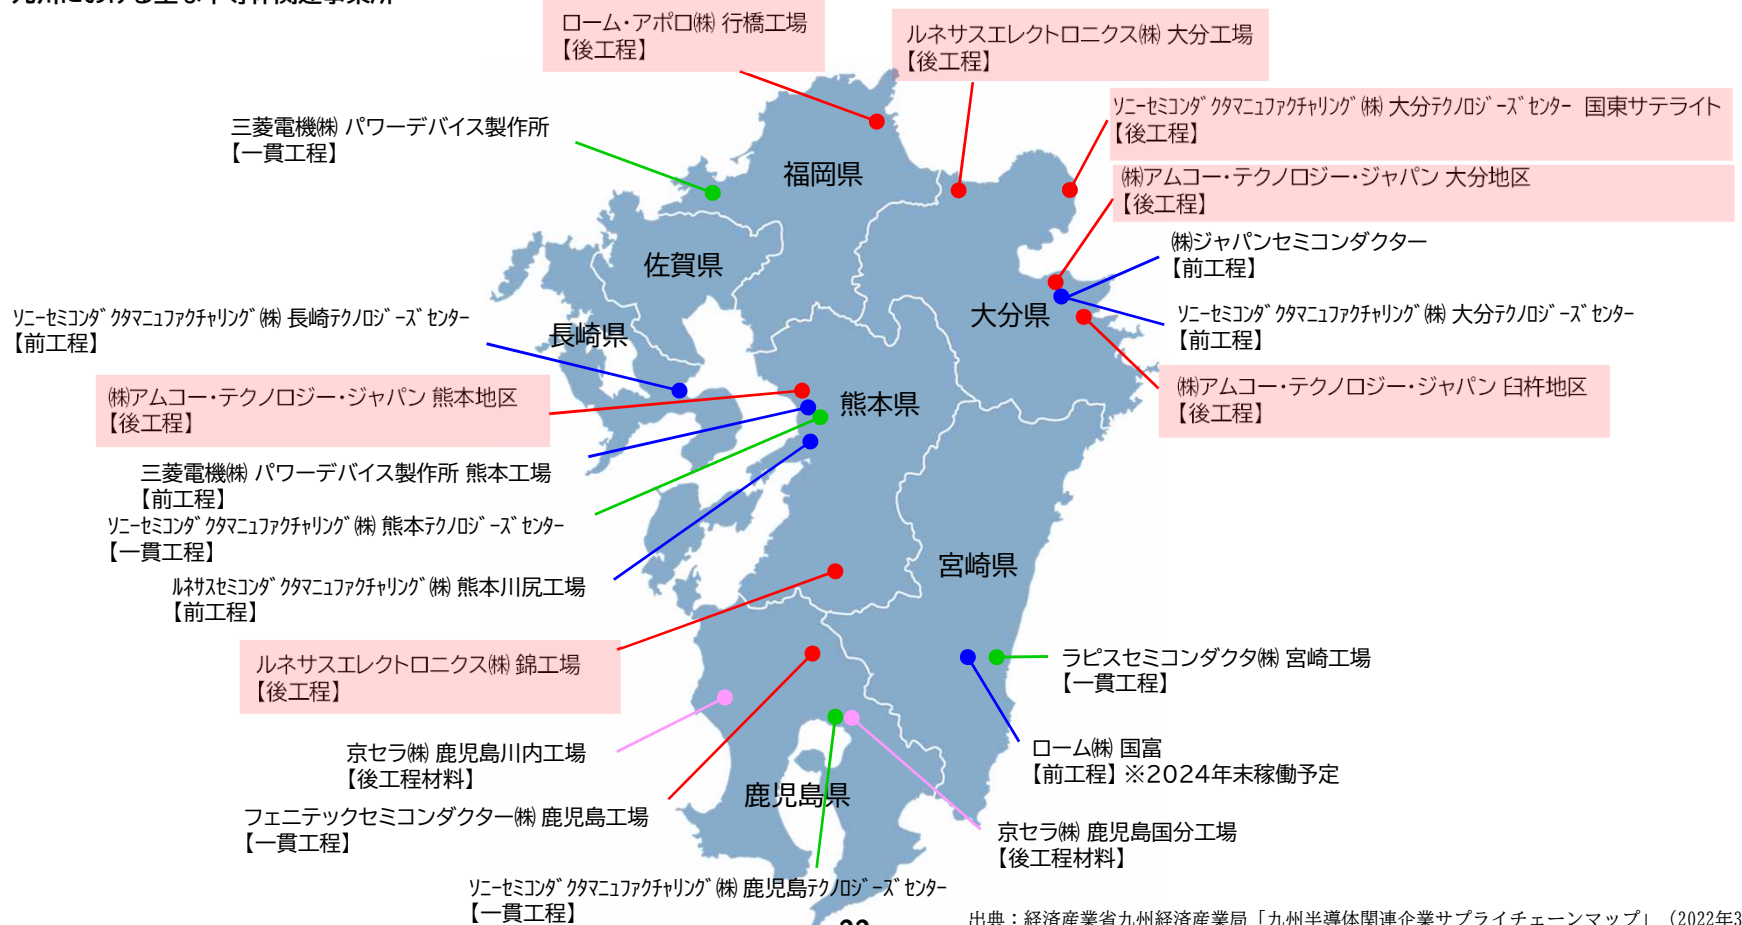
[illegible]

ローム・アポロ㈱ 行橋工場
【後工程】

ルネサスエレクトロニクス㈱ 大分工場
【後工程】

三菱電機㈱ パワーデバイス製作所
【一貫工程】

ｿﾆｰｾﾐｺﾝﾀﾞｸﾀﾏﾆｭﾌｧｸﾁｬﾘﾝｸﾞ㈱ 大分ﾃｸﾉﾛｼﾞｰｽﾞｾﾝﾀｰ 国東サテライト
【後工程】

㈱アムコー・テクノロジー・ジャパン 大分地区
【後工程】

福岡県

佐賀県

㈱ジャパンセミコンダクター
【前工程】

大分県

ｿﾆｰｾﾐｺﾝﾀﾞｸﾀﾏﾆｭﾌｧｸﾁｬﾘﾝｸﾞ㈱ 長崎ﾃｸﾉﾛｼﾞｰｽﾞｾﾝﾀｰ
【前工程】

長崎県

ｿﾆｰｾﾐｺﾝﾀﾞｸﾀﾏﾆｭﾌｧｸﾁｬﾘﾝｸﾞ㈱ 大分ﾃｸﾉﾛｼﾞｰｽﾞｾﾝﾀｰ
【前工程】

㈱アムコー・テクノロジー・ジャパン 熊本地区
【後工程】

熊本県

㈱アムコー・テクノロジー・ジャパン 臼杵地区
【後工程】

三菱電機㈱ パワーデバイス製作所 熊本工場
【前工程】

ｿﾆｰｾﾐｺﾝﾀﾞｸﾀﾏﾆｭﾌｧｸﾁｬﾘﾝｸﾞ㈱ 熊本ﾃｸﾉﾛｼﾞｰｽﾞｾﾝﾀｰ
【一貫工程】

ﾙﾈｻｽｾﾐｺﾝﾀﾞｸﾀﾏﾆｭﾌｧｸﾁｬﾘﾝｸﾞ㈱ 熊本川尻工場
【前工程】

宮崎県

ルネサスエレクトロニクス㈱ 錦工場
【後工程】

ラピスセミコンダクタ㈱ 宮崎工場
【一貫工程】

京セラ㈱ 鹿児島川内工場
【後工程材料】

ローム㈱ 国富
【前工程】※2024年末稼働予定

フェニテックセミコンダクター㈱ 鹿児島工場
【一貫工程】

鹿児島県

京セラ㈱ 鹿児島国分工場
【後工程材料】

ｿﾆｰｾﾐｺﾝﾀﾞｸﾀﾏﾆｭﾌｧｸﾁｬﾘﾝｸﾞ㈱ 鹿児島ﾃｸﾉﾛｼﾞｰｽﾞｾﾝﾀｰ
【一貫工程】

出典：経済産業省九州経済産業局「九州半導体関連企業サプライチェーンマップ」（2022年3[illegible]